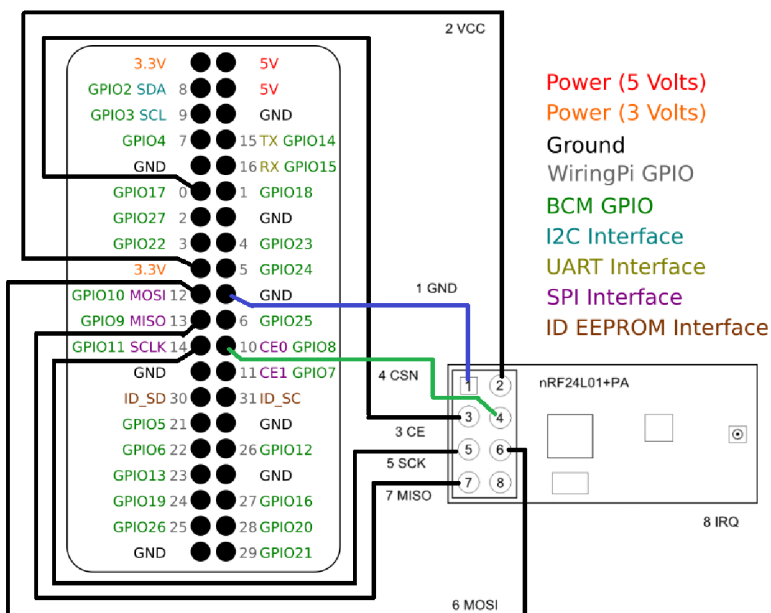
2 VCC

3.3V 5V
GPIO2 SDA 8 5V
GPIO3 SCL 9 GND
GPIO4 7 15 TX GPIO14
GND 16 RX GPIO15
GPIO17 0 1 GPIO18
GPIO27 2 GND
GPIO22 3 4 GPIO23
3.3V 5 GPIO24
GPIO10 MOSI 12 GND
GPIO9 MISO 13 6 GPIO25
GPIO11 SCLK 14 10 CE0 GPIO8
GND 11 CE1 GPIO7
ID_SD 30 31 ID_SC
GPIO5 21 GND
GPIO6 22 26 GPIO12
GPIO13 23 GND
GPIO19 24 27 GPIO16
GPIO26 25 28 GPIO20
GND 29 GPIO21

Power (5 Volts)
Power (3 Volts)
Ground
WiringPi GPIO
BCM GPIO
I2C Interface
UART Interface
SPI Interface
ID EEPROM Interface

1 GND
4 CSN
3 CE
5 SCK
7 MISO
6 MOSI
8 IRQ

1 2
3 4
5 6
7 8
nRF24L01+PA